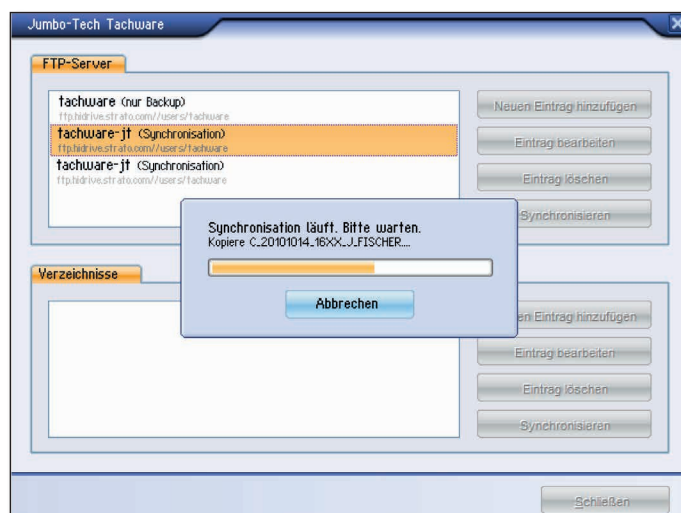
Jumbo-Tech Tachware

FTP-Server

tachware (nur Backup)
ftp.hidrive.strato.com//users/tachware
tachware-jt (Synchronisation)
ftp.hidrive.strato.com//users/tachware
tachware-jt (Synchronisation)
ftp.hidrive.strato.com//users/tachware

Neuen Eintrag hinzufügen
Eintrag bearbeiten
Eintrag löschen
Synchronisieren

Synchronisation läuft. Bitte warten.
Kopiere C_20101014_16XX_J_FISCHER....

Abbrechen

Verzeichnisse

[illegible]en Eintrag hinzufügen
Eintrag bearbeiten
Eintrag löschen
Synchronisieren

Schließen